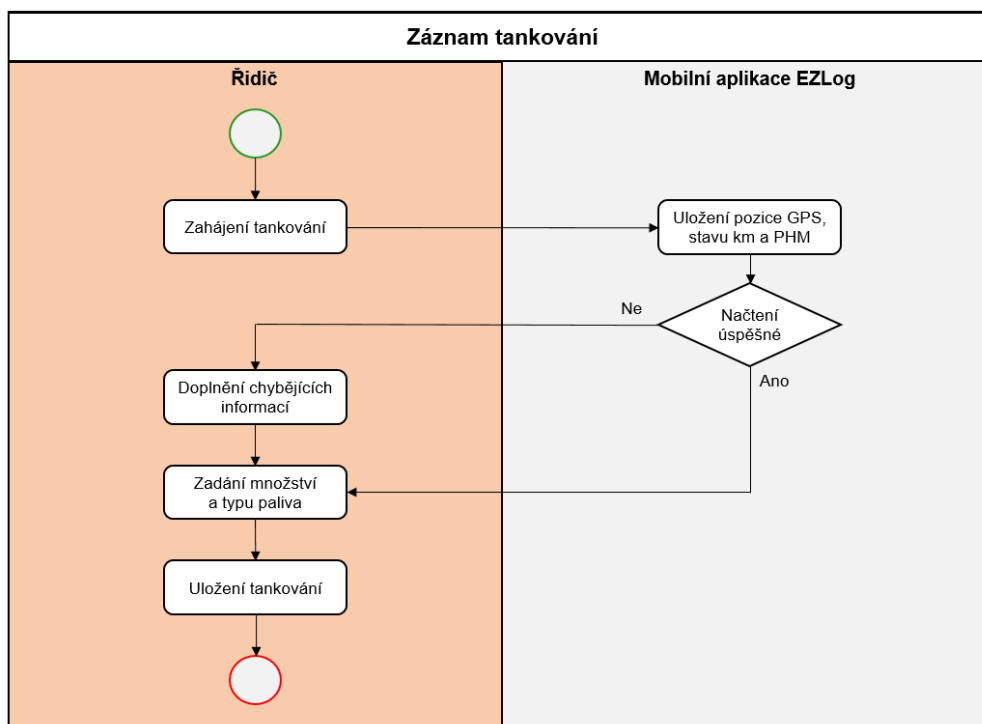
Záznam tankování

Řidič

Mobilní aplikace EZLog

Zahájení tankování

Uložení pozice GPS, stavu km a PHM

Načtení úspěšné

Ne

Ano

Doplnění chybějících informací

Zadání množství a typu paliva

Uložení tankování